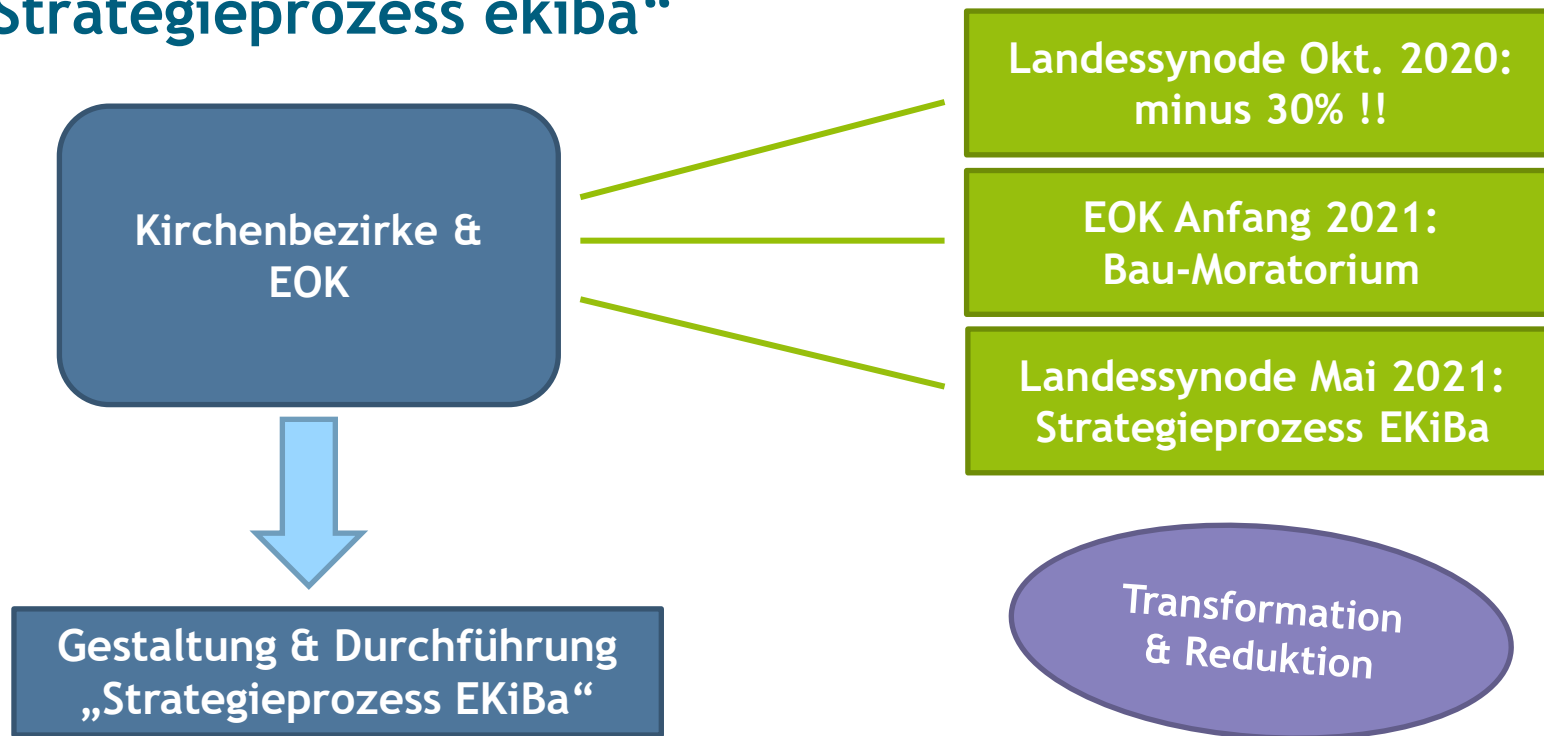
Strategieprozess ekiba"

Kirchenbezirke & EOK

Landessynode Okt. 2020: minus 30% !!

EOK Anfang 2021: Bau-Moratorium

Landessynode Mai 2021: Strategieprozess EKiBa

Gestaltung & Durchführung „Strategieprozess EKiBa“

Transformation & Reduktion